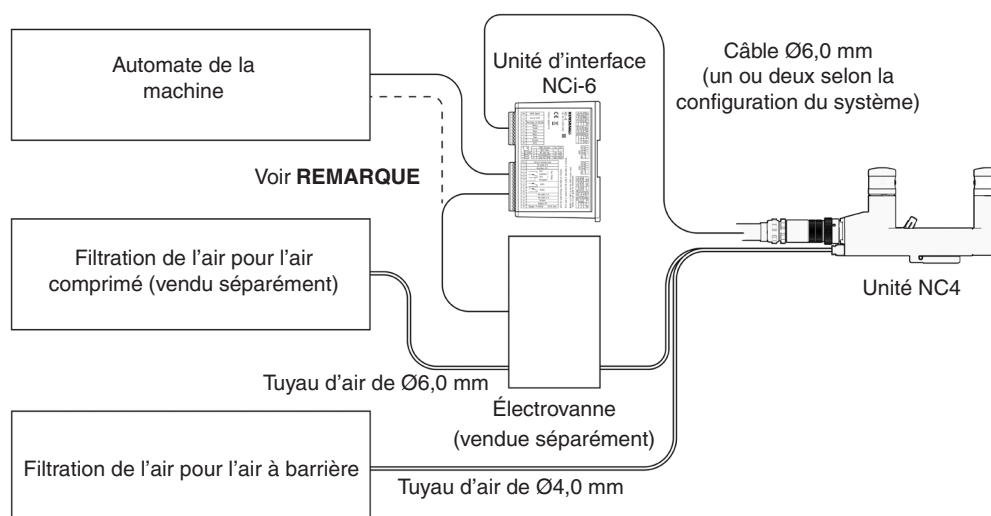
Automate de la machine

Unité d'interface NCi-6

Câble Ø6,0 mm (un ou deux selon la configuration du système)

Voir **REMARQUE**

Filtration de l'air pour l'air comprimé (vendu séparément)

Unité NC4

Tuyau d'air de Ø6,0 mm

Électrovanne (vendue séparément)

Filtration de l'air pour l'air à barrière

Tuyau d'air de Ø4,0 mm